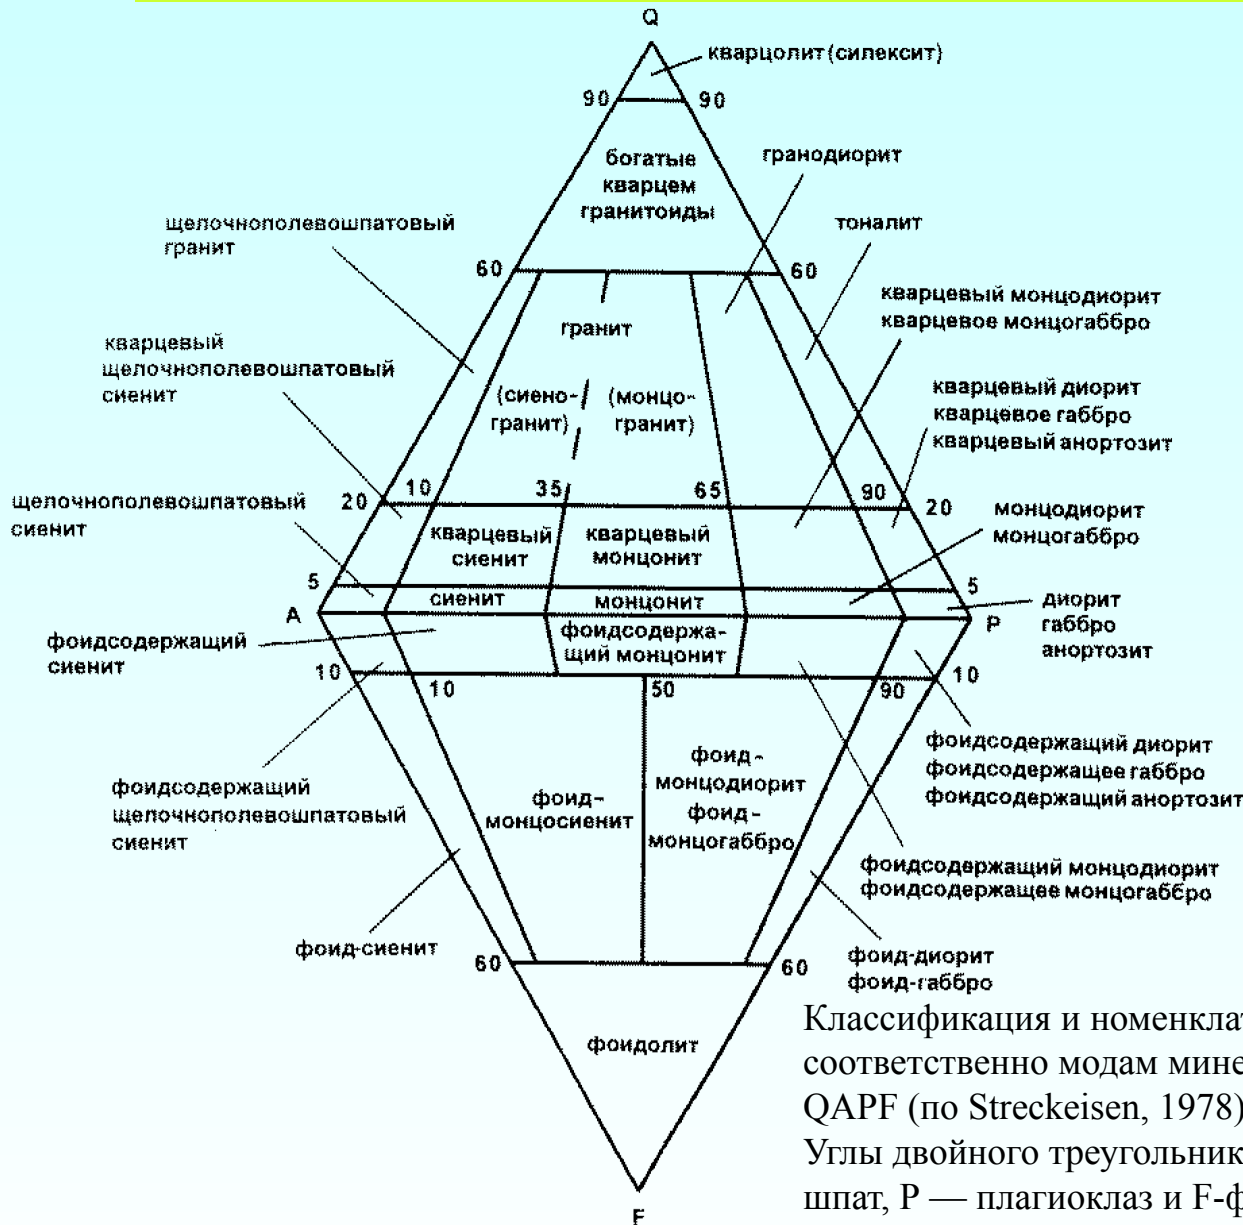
Q

кварцолит (силексит)

90
90

богатые кварцем гранитоиды

гранодиорит

щелочнополевошпатовый гранит

тоналит

60
60

кварцевый монцодиорит
кварцевое монцогаббро

гранит

кварцевый щелочнополевошпатовый сиенит

(сиено-гранит)
(монцо-гранит)

кварцевый диорит
кварцевое габбро
кварцевый анортозит

щелочнополевошпатовый сиенит

20
10
35
65
90
20

кварцевый сиенит
кварцевый монцонит

монцодиорит
монцогаббро

5
5

сиенит
монцонит

A
P

диорит
габбро
анортозит

фоидсодержащий сиенит

фоидсодержащий монцонит

10
10
50
90
10

фоидсодержащий диорит
фоидсодержащее габбро
фоидсодержащий анортозит

фоидсодержащий щелочнополевошпатовый сиенит

фоид-монцосиенит

фоид-монцодиорит
фоид-монцогаббро

фоидсодержащий монцодиорит
фоидсодержащее монцогаббро

фоид-сиенит

60
60

фоид-диорит
фоид-габбро

фоидолит

F

Классификация и номенкла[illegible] соответственно модам мине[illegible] QAPF (по Streckeisen, 1978)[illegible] Углы двойного треугольник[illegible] шпат, P — плагиоклаз и F-ф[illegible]